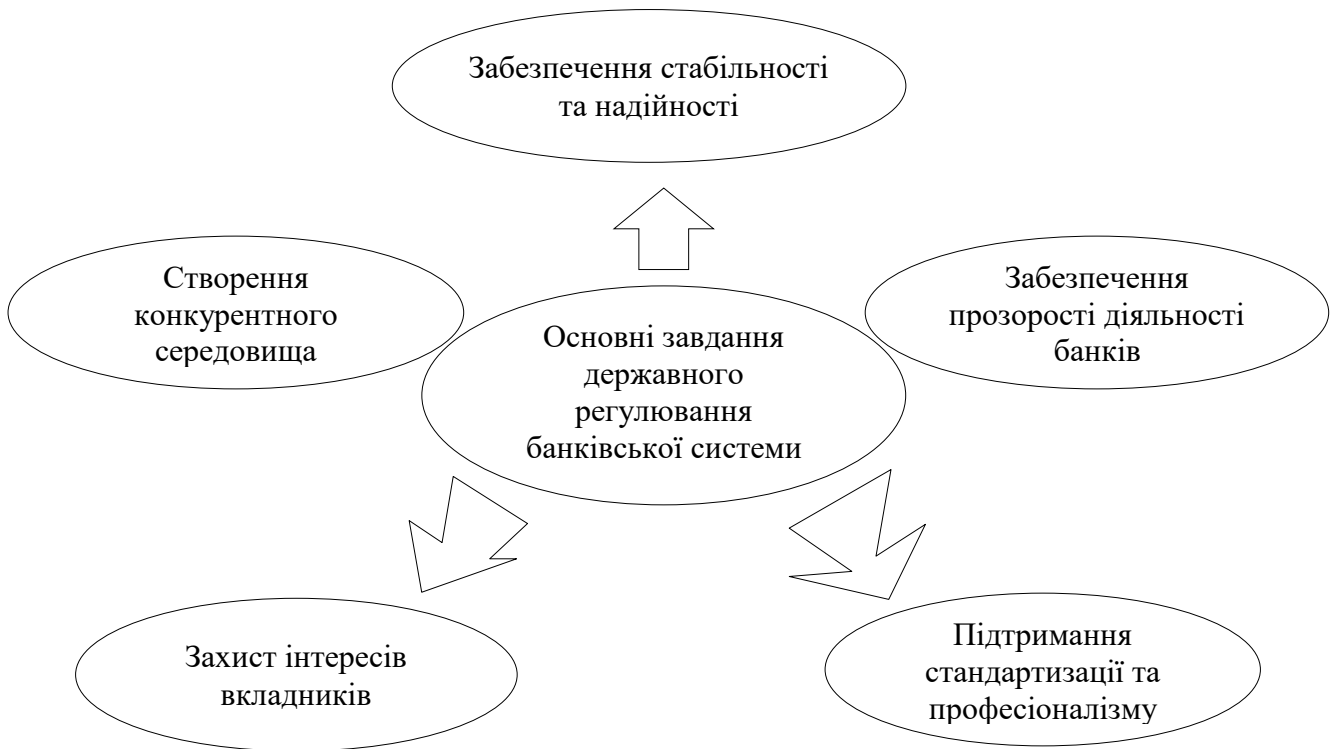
Забезпечення стабільності та надійності

Створення конкурентного середовища

Основні завдання державного регулювання банківської системи

Забезпечення прозорості діяльності банків

Захист інтересів вкладників

Підтримання стандартизації та професіоналізму